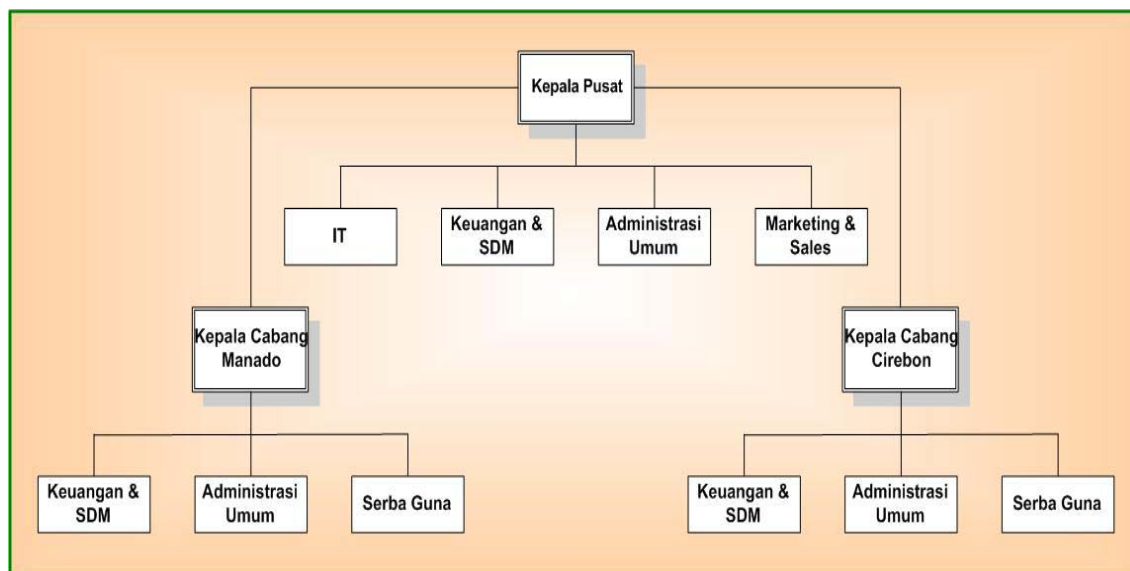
Kepala Pusat

IT

Keuangan & SDM

Administrasi Umum

Marketing & Sales

Kepala Cabang Manado

Kepala Cabang Cirebon

Keuangan & SDM

Administrasi Umum

Serba Guna

Keuangan & SDM

Administrasi Umum

Serba Guna